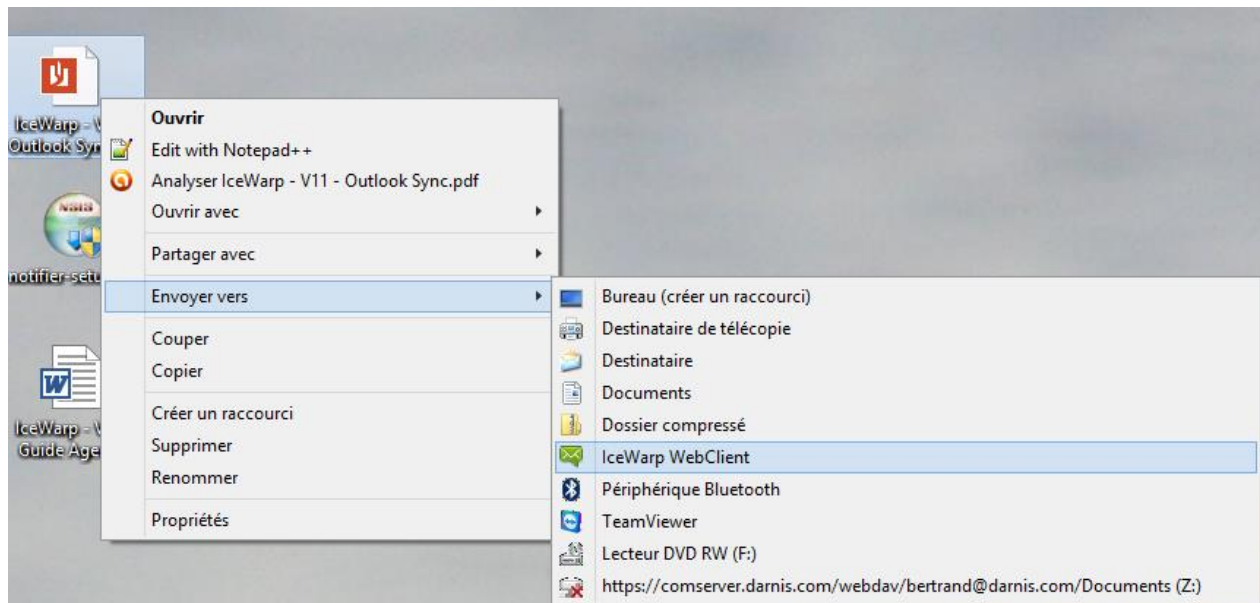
IceWarp - V
Outlook Syn

notifier-setu

IceWarp - V
Guide Age

Ouvrir
Edit with Notepad++
Analyser IceWarp - V11 - Outlook Sync.pdf
Ouvrir avec
Partager avec
Envoyer vers
Couper
Copier
Créer un raccourci
Supprimer
Renommer
Propriétés

Bureau (créer un raccourci)
Destinataire de télécopie
Destinataire
Documents
Dossier compressé
IceWarp WebClient
Périphérique Bluetooth
TeamViewer
Lecteur DVD RW (F:)
https://comserver.darnis.com/webdav/bertrand@darnis.com/Documents (Z:)